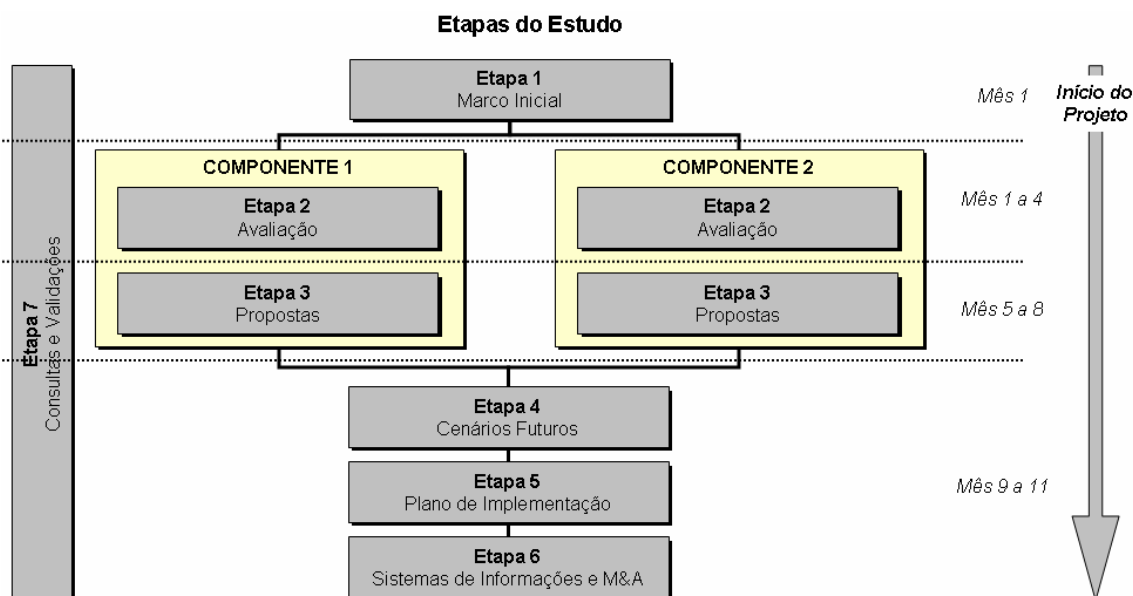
Etapas do Estudo

Etapa 7
Consultas e Validações

Etapa 1
Marco Inicial

Mês 1

Início do Projeto

COMPONENTE 1

Etapa 2
Avaliação

Etapa 3
Propostas

COMPONENTE 2

Etapa 2
Avaliação

Etapa 3
Propostas

Mês 1 a 4

Mês 5 a 8

Etapa 4
Cenários Futuros

Etapa 5
Plano de Implementação

Mês 9 a 11

Etapa 6
Sistemas de Informações e M&A